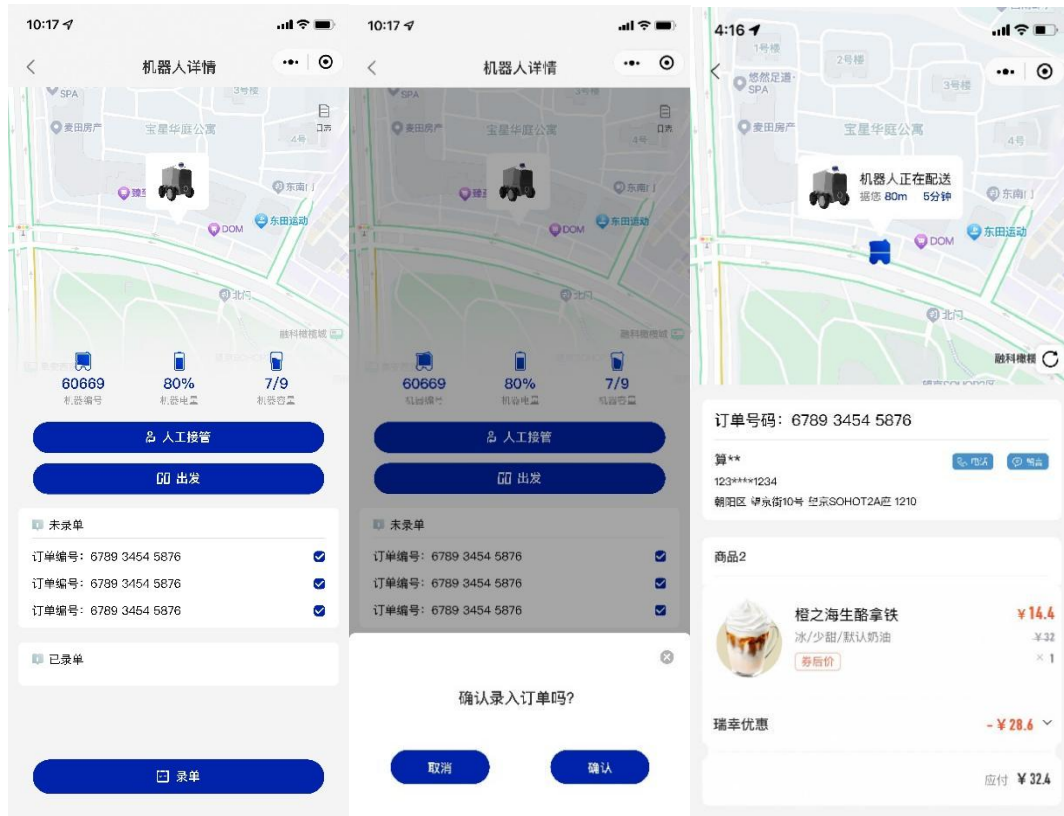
10:17

机器人详情

SPA
麦田房产
宝星华庭公寓
3号楼
东南门
DOM
东田运动
北门
融科橄榄城

60669
机器编号
80%
机器电量
7/9
机器容量

人工接管
出发

未录单
订单编号：6789 3454 5876
订单编号：6789 3454 5876
订单编号：6789 3454 5876

已录单

录单

10:17

机器人详情

SPA
麦田房产
宝星华庭公寓
东南门
DOM
东田运动
北门
融科橄榄城

60669
机器编号
80%
机器电量
7/9
机器容量

人工接管
出发

未录单
订单编号：6789 3454 5876
订单编号：6789 3454 5876
订单编号：6789 3454 5876

确认录入订单吗？

取消
确认

4:16

1号楼
2号楼
悠然足道·SPA
3号楼
麦田房产
宝星华庭公寓
4号
机器人正在配送
据您 80m 5分钟
东南门
DOM
东田运动
北门
融科橄榄

订单号码：6789 3454 5876
算**
123****1234
朝阳区 望京街10号 望京SOHOT2A座 1210
电话
短信

商品2

橙之海生酪拿铁
冰/少甜/默认奶油
券后价
¥14.4
¥32
×1

瑞幸优惠
-¥28.6

应付 ¥32.4